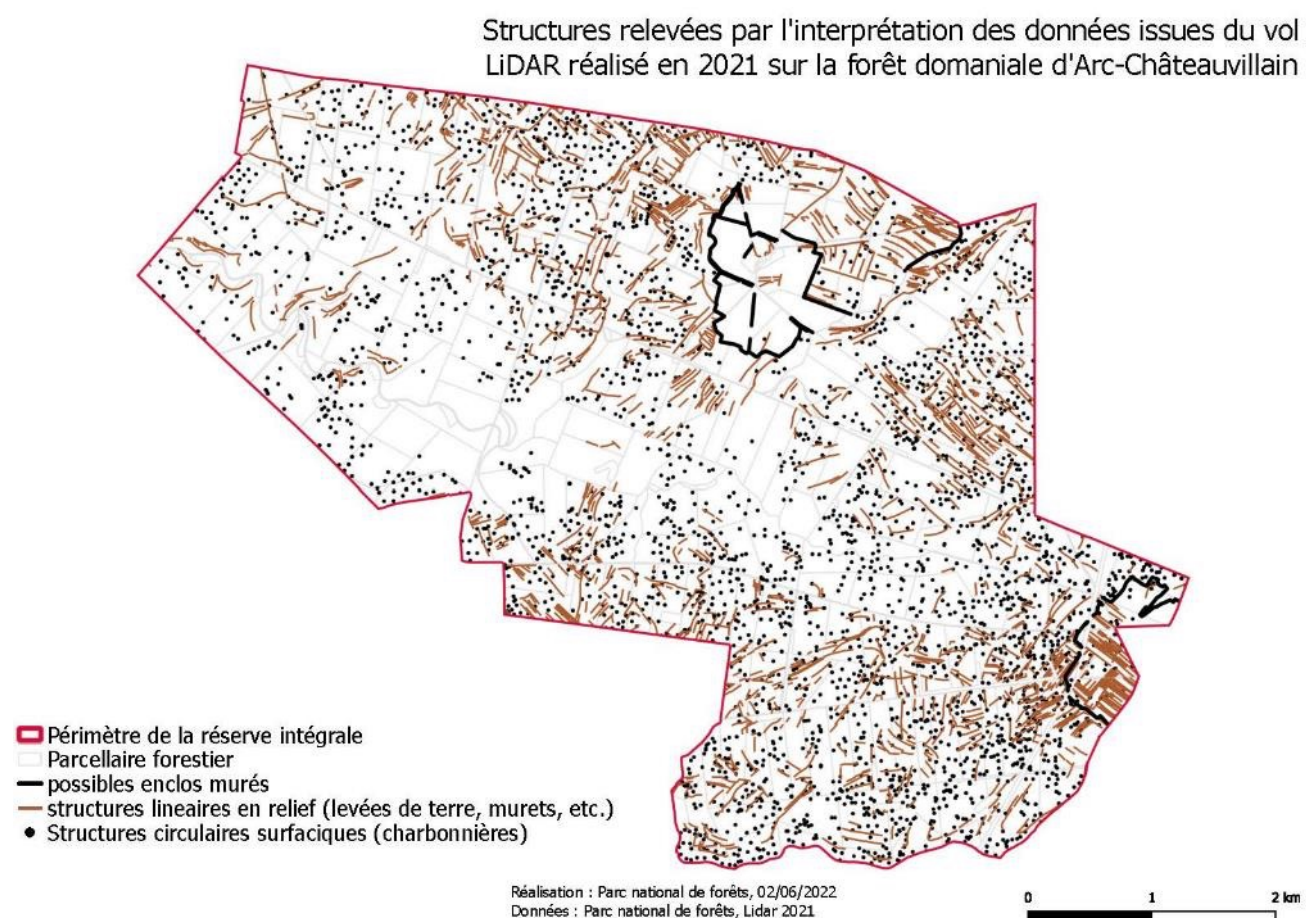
Structures relevées par l'interprétation des données issues du vol LiDAR réalisé en 2021 sur la forêt domaniale d'Arc-Châteauvillain

Périmètre de la réserve intégrale
Parcellaire forestier
possibles enclos murés
structures lineaires en relief (levées de terre, murets, etc.)
Structures circulaires surfaciques (charbonnières)

Réalisation : Parc national de forêts, 02/06/2022
Données : Parc national de forêts, Lidar 2021

0 1 2 km